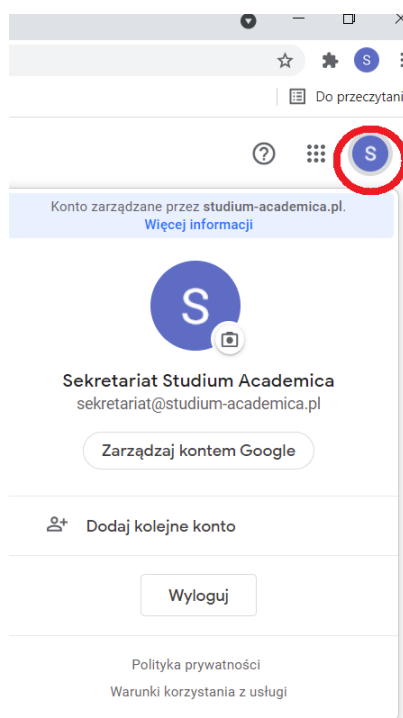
S

Do przeczytani

S

Konto zarządzane przez **studium-academica.pl**.
Więcej informacji

S

Sekretariat Studium Academica
sekretariat@studium-academica.pl

Zarządzaj kontem Google

Dodaj kolejne konto

Wyloguj

Polityka prywatności
Warunki korzystania z usługi